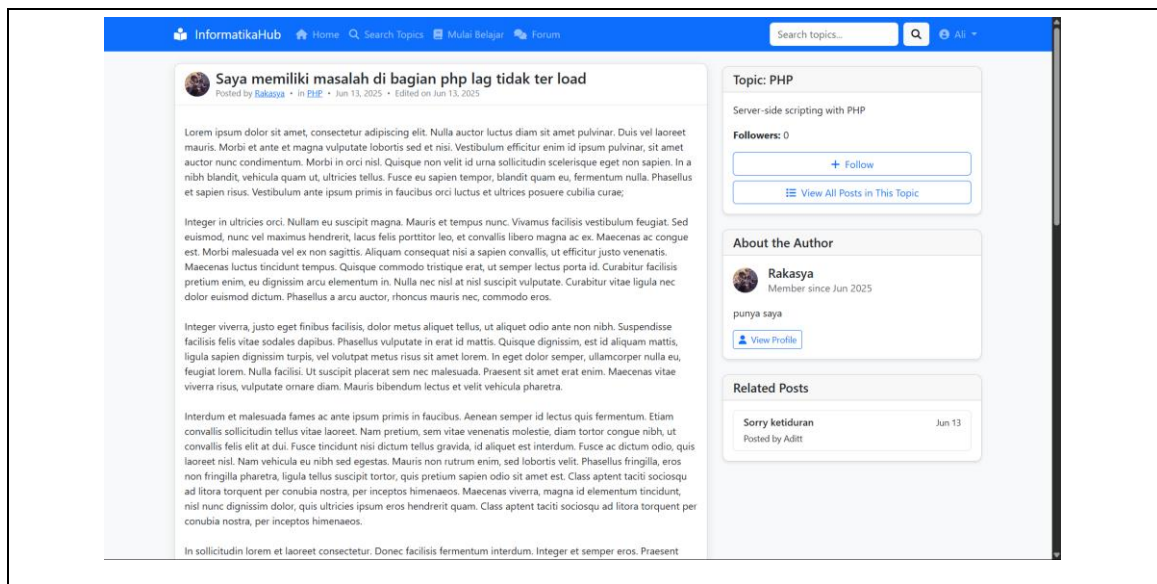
InformatikaHub Home Search Topics Mulai Belajar Forum

Search topics... Ali

Saya memiliki masalah di bagian php lag tidak ter load
Posted by Rakasya • in PHP • Jun 13, 2025 • Edited on Jun 13, 2025

Lorem ipsum dolor sit amet, consectetur adipiscing elit. Nulla auctor luctus diam sit amet pulvinar. Duis vel laoreet mauris. Morbi et ante et magna vulputate lobortis sed et nisi. Vestibulum efficitur enim id ipsum pulvinar, sit amet auctor nunc condimentum. Morbi in orci nisl. Quisque non velit id urna sollicitudin scelerisque eget non sapien. In a nibh blandit, vehicula quam ut, ultricies tellus. Fusce eu sapien tempor, blandit quam eu, fermentum nulla. Phasellus et sapien risus. Vestibulum ante ipsum primis in faucibus orci luctus et ultrices posuere cubilia curae;

Integer in ultricies orci. Nullam eu suscipit magna. Mauris et tempus nunc. Vivamus facilisis vestibulum feugiat. Sed euismod, nunc vel maximus hendrerit, lacus felis porttitor leo, et convallis libero magna ac ex. Maecenas ac congue est. Morbi malesuada vel ex non sagittis. Aliquam consequat nisi a sapien convallis, ut efficitur justo venenatis. Maecenas luctus tincidunt tempus. Quisque commodo tristique erat, ut semper lectus porta id. Curabitur facilisis pretium enim, eu dignissim arcu elementum in. Nulla nec nisl at nisl suscipit vulputate. Curabitur vitae ligula nec dolor euismod dictum. Phasellus a arcu auctor, rhoncus mauris nec, commodo eros.

Integer viverra, justo eget finibus facilisis, dolor metus aliquet tellus, ut aliquet odio ante non nibh. Suspendisse facilisis felis vitae sodales dapibus. Phasellus vulputate in erat id mattis. Quisque dignissim, est id aliquam mattis, ligula sapien dignissim turpis, vel volutpat metus risus sit amet lorem. In eget dolor semper, ullamcorper nulla eu, feugiat lorem. Nulla facilisi. Ut suscipit placerat sem nec malesuada. Praesent sit amet erat enim. Maecenas vitae viverra risus, vulputate ornare diam. Mauris bibendum lectus et velit vehicula pharetra.

Interdum et malesuada fames ac ante ipsum primis in faucibus. Aenean semper id lectus quis fermentum. Etiam convallis sollicitudin tellus vitae laoreet. Nam pretium, sem vitae venenatis molestie, diam tortor congue nibh, ut convallis felis elit at dui. Fusce tincidunt nisi dictum tellus gravida, id aliquet est interdum. Fusce ac dictum odio, quis laoreet nisl. Nam vehicula eu nibh sed egestas. Mauris non rutrum enim, sed lobortis velit. Phasellus fringilla, eros non fringilla pharetra, ligula tellus suscipit tortor, quis pretium sapien odio sit amet est. Class aptent taciti sociosqu ad litora torquent per conubia nostra, per inceptos himenaeos. Maecenas viverra, magna id elementum tincidunt, nisl nunc dignissim dolor, quis ultricies ipsum eros hendrerit quam. Class aptent taciti sociosqu ad litora torquent per conubia nostra, per inceptos himenaeos.

In sollicitudin lorem et laoreet consectetur. Donec facilisis fermentum interdum. Integer et semper eros. Praesent

Topic: PHP
Server-side scripting with PHP
Followers: 0
+ Follow
View All Posts in This Topic

About the Author
Rakasya
Member since Jun 2025
punya saya
View Profile

Related Posts
Sorry ketiduran
Jun 13
Posted by Aditt